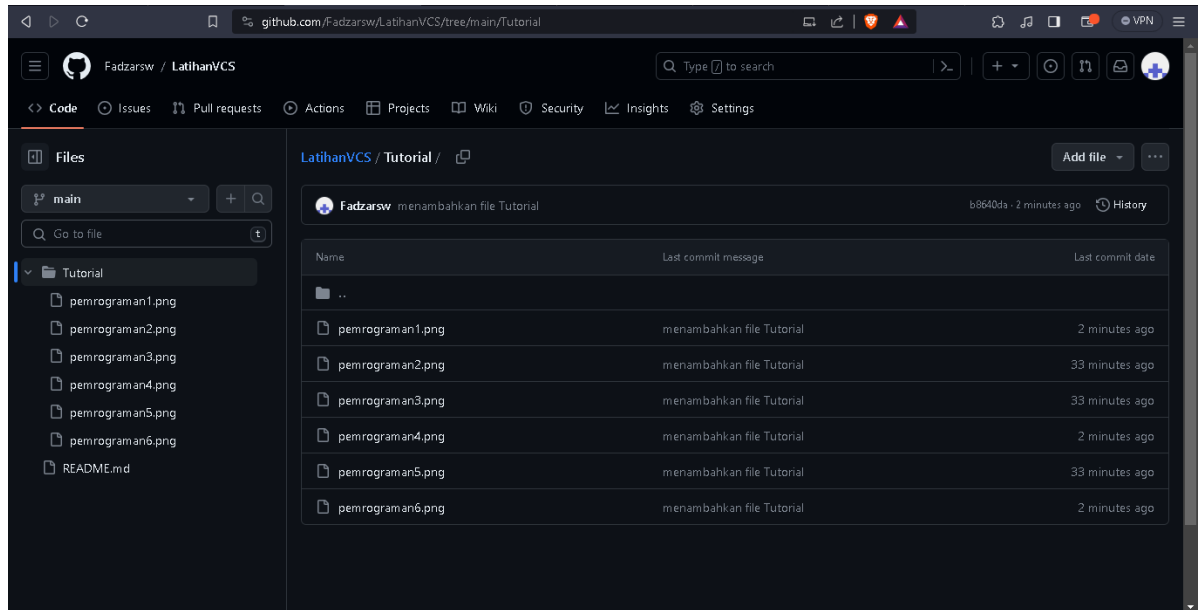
github.com/Fadzarsw/LatihanVCS/tree/main/Tutorial

VPN

Fadzarsw / LatihanVCS

Type / to search

Code Issues Pull requests Actions Projects Wiki Security Insights Settings

Files

main

Go to file t

Tutorial
pemrograman1.png
pemrograman2.png
pemrograman3.png
pemrograman4.png
pemrograman5.png
pemrograman6.png
README.md

LatihanVCS / Tutorial /

Add file

Fadzarsw menambahkan file Tutorial b8640da · 2 minutes ago History

| Name | Last commit message | Last commit date |
|---|---|---|
| .. | | |
| pemrograman1.png | menambahkan file Tutorial | 2 minutes ago |
| pemrograman2.png | menambahkan file Tutorial | 33 minutes ago |
| pemrograman3.png | menambahkan file Tutorial | 33 minutes ago |
| pemrograman4.png | menambahkan file Tutorial | 2 minutes ago |
| pemrograman5.png | menambahkan file Tutorial | 33 minutes ago |
| pemrograman6.png | menambahkan file Tutorial | 2 minutes ago |